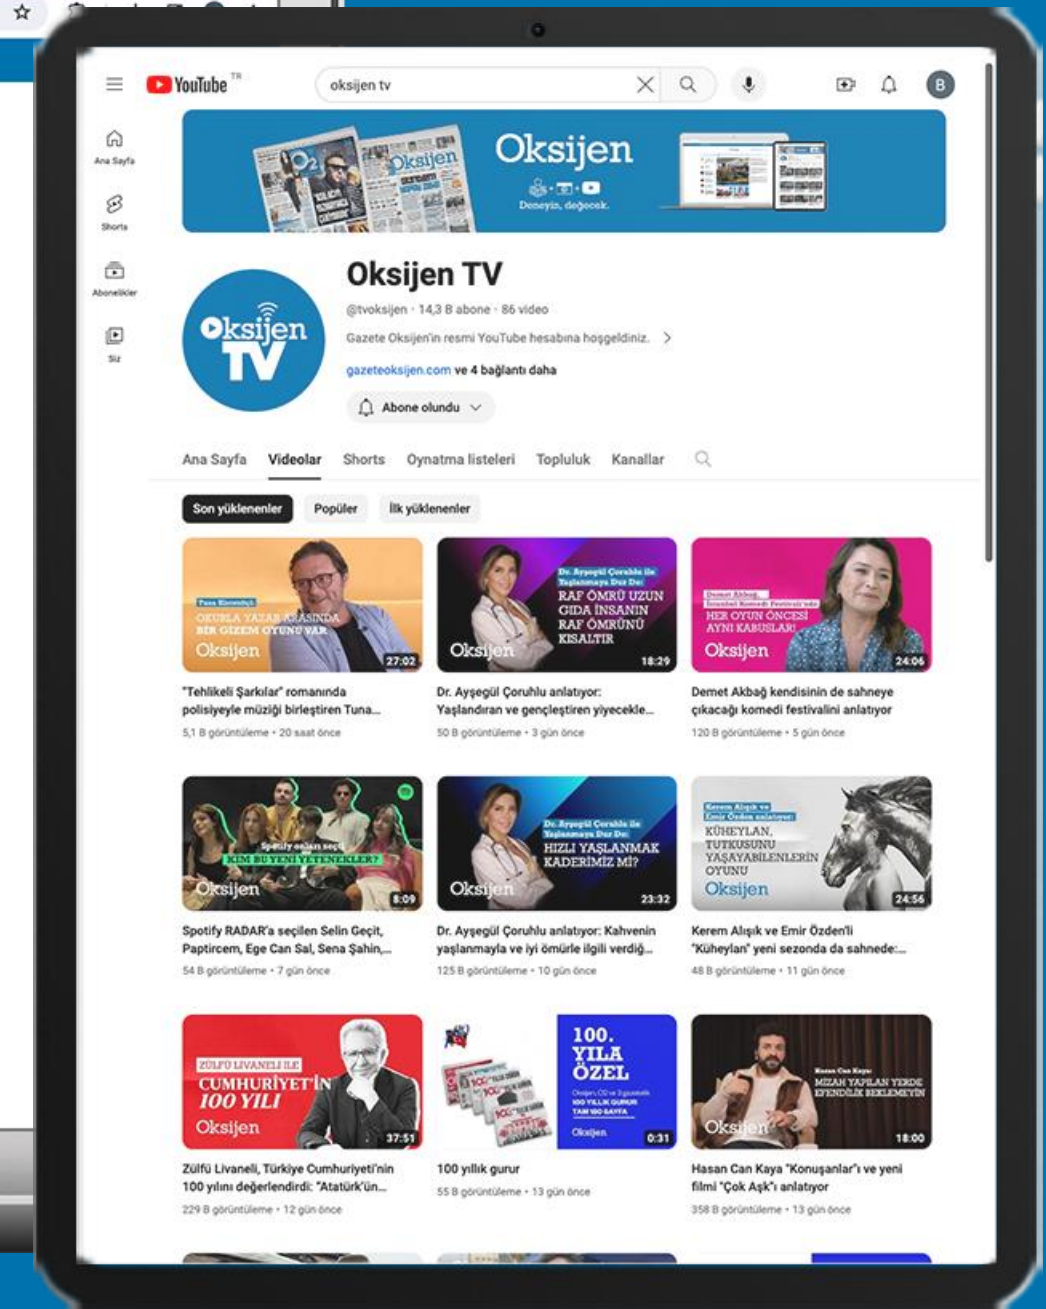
YouTube TR

oksijen tv

B

Ana Sayfa

Shorts

Abonelikler

Siz

Oksijen

Deneyin, değecek.

Oksijen TV

@tvoksijen · 14,3 B abone · 86 video

Gazete Oksijen'in resmi YouTube hesabına hoşgeldiniz. >

gazeteoksijen.com ve 4 bağlantı daha

Abone olundu

Ana Sayfa Videolar Shorts Oynatma listeleri Topluluk Kanallar

Son yüklenenler Popüler İlk yüklenenler

Tuna Kiremitçi
OKURLA YAZAR ARASINDA BİR GİZEM OYUNU VAR
Oksijen
27:02
"Tehlikeli Şarkılar" romanında polisiyeyle müziği birleştiren Tuna...
5,1 B görüntüleme • 20 saat önce

Dr. Ayşegül Çoruhlu ile Yaşlanmaya Dur De:
RAF ÖMRÜ UZUN GIDA İNSANIN RAF ÖMRÜNÜ KISALTIR
Oksijen
18:29
Dr. Ayşegül Çoruhlu anlatıyor: Yaşlandıran ve gençleştiren yiyecekle...
50 B görüntüleme • 3 gün önce

Demet Akbağ
İstanbul Komedi Festivali'nde
HER OYUN ÖNCESİ AYNI KABUSLAR!
Oksijen
24:06
Demet Akbağ kendisinin de sahneye çıkacağı komedi festivalini anlatıyor
120 B görüntüleme • 5 gün önce

Spotify onları seçti
KİM BU YENİ YETENEKLER?
Oksijen
8:09
Spotify RADAR'a seçilen Selin Geçit, Paptircem, Ege Can Sal, Sena Şahin,...
54 B görüntüleme • 7 gün önce

Dr. Ayşegül Çoruhlu ile Yaşlanmaya Dur De:
HIZLI YAŞLANMAK KADERİMİZ Mİ?
Oksijen
23:32
Dr. Ayşegül Çoruhlu anlatıyor: Kahvenin yaşlanmayla ve iyi ömürle ilgili verdiğ...
125 B görüntüleme • 10 gün önce

Kerem Alışık ve Emir Özden anlatıyor:
KÜHEYLAN, TUTKUSUNU YAŞAYABİLENLERİN OYUNU
Oksijen
24:56
Kerem Alışık ve Emir Özden'li "Küheylan" yeni sezonda da sahnede:...
48 B görüntüleme • 11 gün önce

ZÜLFÜ LİVANELİ İLE
CUMHURİYET'İN 100 YILI
Oksijen
37:51
Zülfü Livaneli, Türkiye Cumhuriyeti'nin 100 yılını değerlendirdi: "Atatürk'ün...
229 B görüntüleme • 12 gün önce

100. YILA ÖZEL
Oksijen
0:31
100 yıllık gurur
55 B görüntüleme • 13 gün önce

Hasan Can Kaya:
MİZAH YAPILAN YERDE EFENDİLİK BEKLEMEYİN
Oksijen
18:00
Hasan Can Kaya "Konuşanlar"ı ve yeni filmi "Çok Aşk"ı anlatıyor
358 B görüntüleme • 13 gün önce